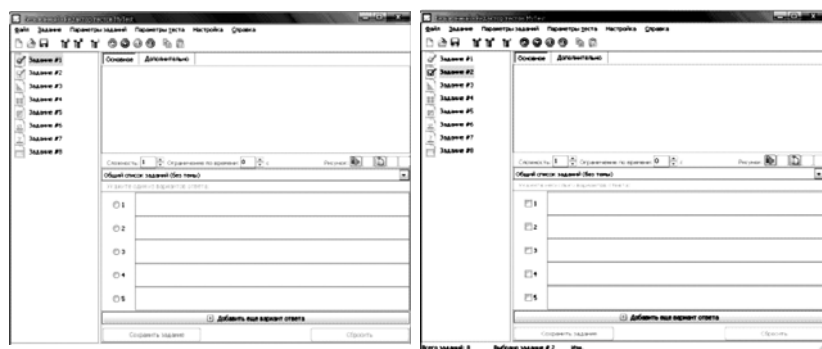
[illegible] MyTest

Файл Задание Параметры заданий Параметры теста Настройка Справка

Задание #1
Задание #2
Задание #3
Задание #4
Задание #5
Задание #6
Задание #7
Задание #8

Основное Дополнительно

Сложность 1 Ограничение по времени 0 с Рисунок

Общий список заданий (без темы)

Отметьте один вариант ответа

1
2
3
4
5

Добавить еще вариант ответа

Сохранить задание Сбросить

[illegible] MyTest

Файл Задание Параметры заданий Параметры теста Настройка Справка

Задание #1
Задание #2
Задание #3
Задание #4
Задание #5
Задание #6
Задание #7
Задание #8

Основное Дополнительно

Сложность 1 Ограничение по времени 0 с Рисунок

Общий список заданий (без темы)

Отметьте несколько вариантов ответа

1
2
3
4
5

Добавить еще вариант ответа

Сохранить задание Сбросить

Всего заданий: 8 Выбрано задание # 2 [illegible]